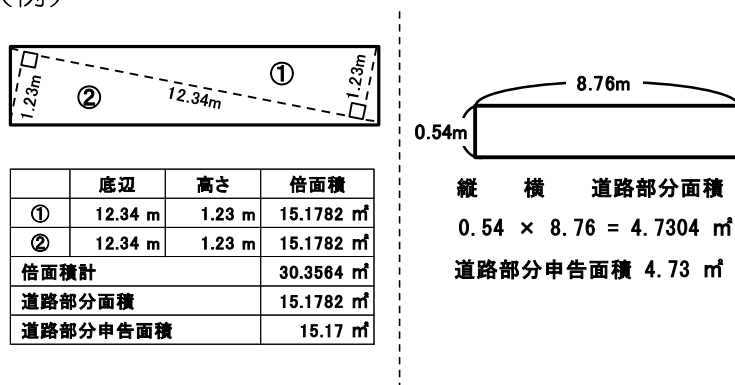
（例）

1.23m
②
12.34m
①
1.23m

|  | 底辺 | 高さ | 倍面積 |
|---|---|---|---|
| ① | 12.34 m | 1.23 m | 15.1782 ㎡ |
| ② | 12.34 m | 1.23 m | 15.1782 ㎡ |
| 倍面積計 | | | 30.3564 ㎡ |
| 道路部分面積 | | | 15.1782 ㎡ |
| 道路部分申告面積 | | | 15.17 ㎡ |

8.76m
0.54m

縦　横　道路部分面積
0.54 × 8.76 = 4.7304 ㎡
道路部分申告面積 4.73 ㎡